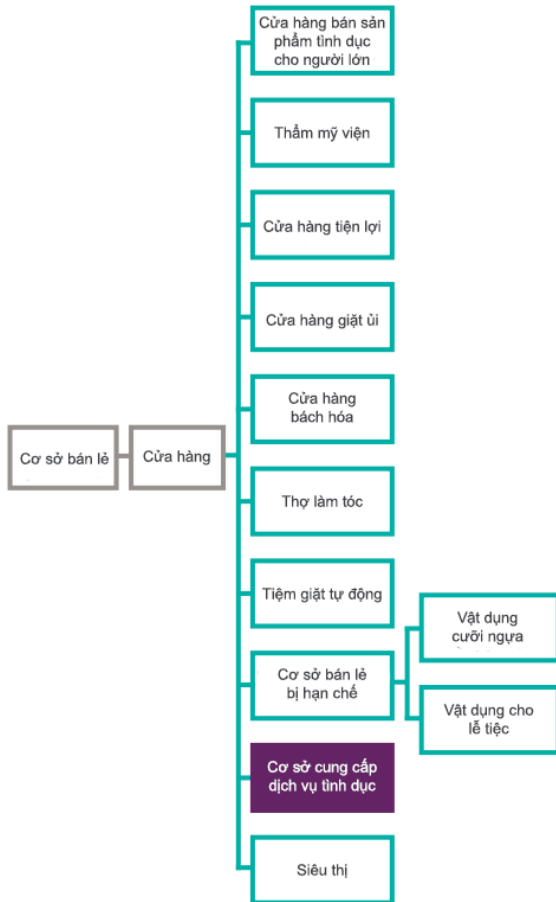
Cơ sở bán lẻ

Cửa hàng

Cửa hàng bán sản phẩm tình dục cho người lớn

Thẩm mỹ viện

Cửa hàng tiện lợi

Cửa hàng giặt ủi

Cửa hàng bách hóa

Thợ làm tóc

Tiệm giặt tự động

Cơ sở bán lẻ bị hạn chế

Vật dụng cưỡi ngựa

Vật dụng cho lễ tiệc

Cơ sở cung cấp dịch vụ tình dục

Siêu thị